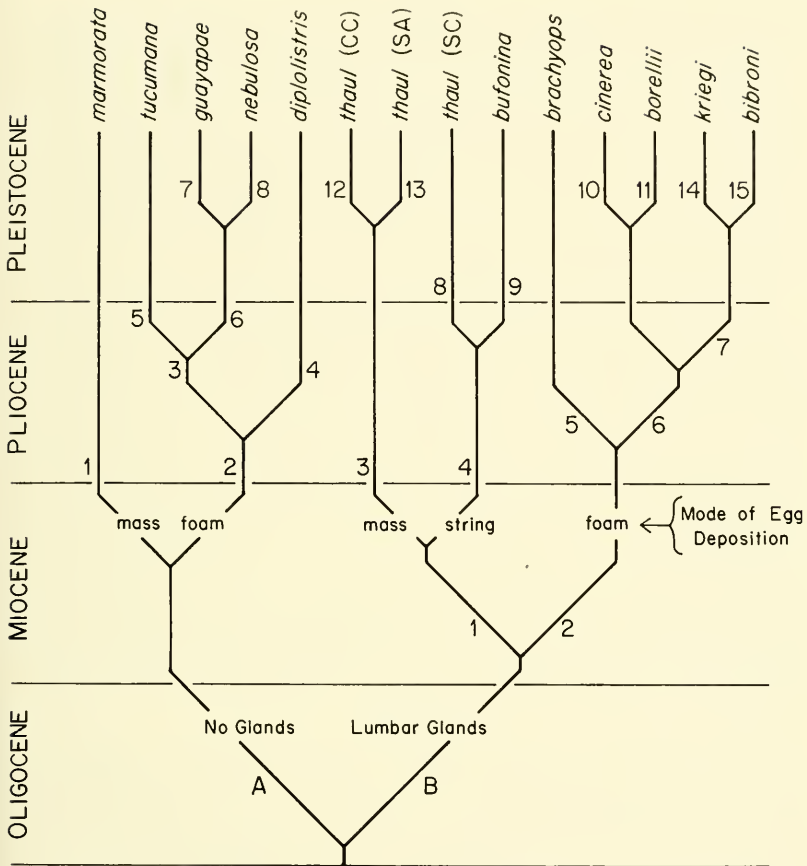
marmorata tucumana guayapae nebulosa diplolistris thaul (CC) thaul (SA) thaul (SC) bufonina brachyops cinerea borellii kriegi bibroni

PLEISTOCENE

7 8 12 13 10 11 14 15

8 9

5 6

PLIOCENE

3 4 7

2 5 6

1 2 3 4

mass foam mass string foam

Mode of Egg Deposition

MIOCENE

1 2

OLIGOCENE

No Glands Lumbar Glands

A B